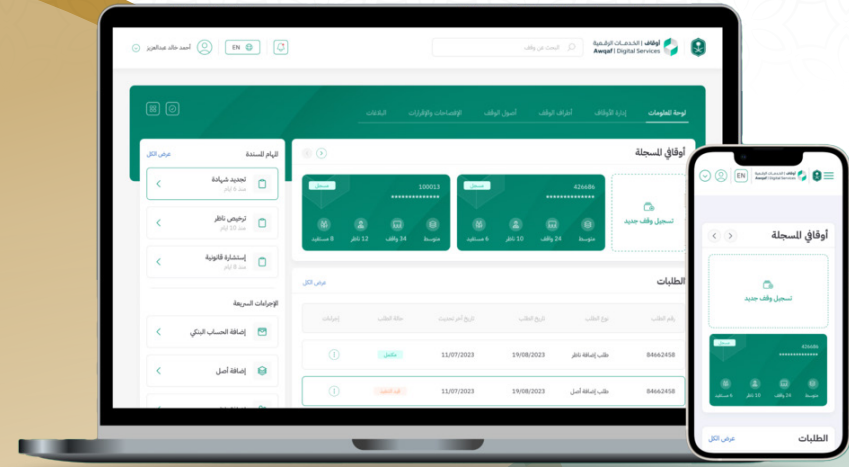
أوقاف | الخدمات الرقمية
Awqaf | Digital Services

البحث عن وقف

EN

أحمد خالد عبدالعزيز

لوحة المعلومات
إدارة الأوقاف
أطراف الوقف
أصول الوقف
الإفصاحات والإقرارات
البلاغات

أوقافي المسجلة

تسجيل وقف جديد

426686
مسجل
****************
متوسط
24 واقف
10 ناظر
6 مستفيد

100013
مسجل
****************
متوسط
34 واقف
12 ناظر
8 مستفيد

المهام المسندة
عرض الكل

تجديد شهادة
منذ 8 أيام

ترخيص ناظر
منذ 10 أيام

إستشارة قانونية
منذ 8 أيام

الإجراءات السريعة

إضافة الحساب البنكي

إضافة أصل

الطلبات
عرض الكل

| رقم الطلب | نوع الطلب | تاريخ الطلب | تاريخ آخر تحديث | حالة الطلب | إجراءات |
|---|---|---|---|---|---|
| 84662458 | طلب إضافة ناظر | 19/08/2023 | 11/07/2023 | مكتمل | |
| 84662458 | طلب إضافة أصل | 19/08/2023 | 11/07/2023 | قيد التنفيذ | |

أوقاف | الخدمات الرقمية
Awqaf | Digital Services
EN

أوقافي المسجلة

تسجيل وقف جديد

426686
مسجل
****************
متوسط
24 واقف
10 ناظر
6 مستفيد

الطلبات
عرض الكل